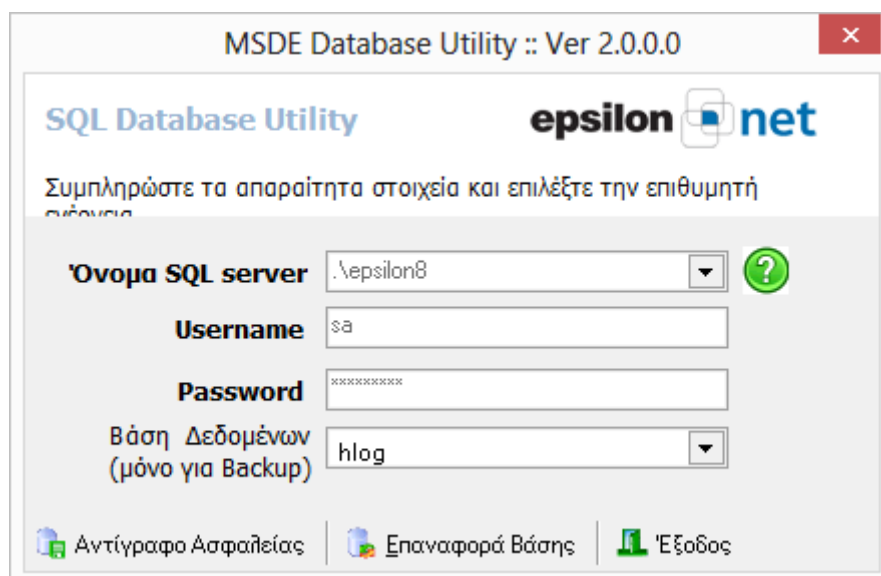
MSDE Database Utility :: Ver 2.0.0.0

SQL Database Utility

epsilon net

Συμπληρώστε τα απαραίτητα στοιχεία και επιλέξτε την επιθυμητή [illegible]

Όνομα SQL server .\epsilon8

Username sa

Password *********

Βάση Δεδομένων (μόνο για Backup) hlog

Αντίγραφο Ασφαλείας | Επαναφορά Βάσης | Έξοδος